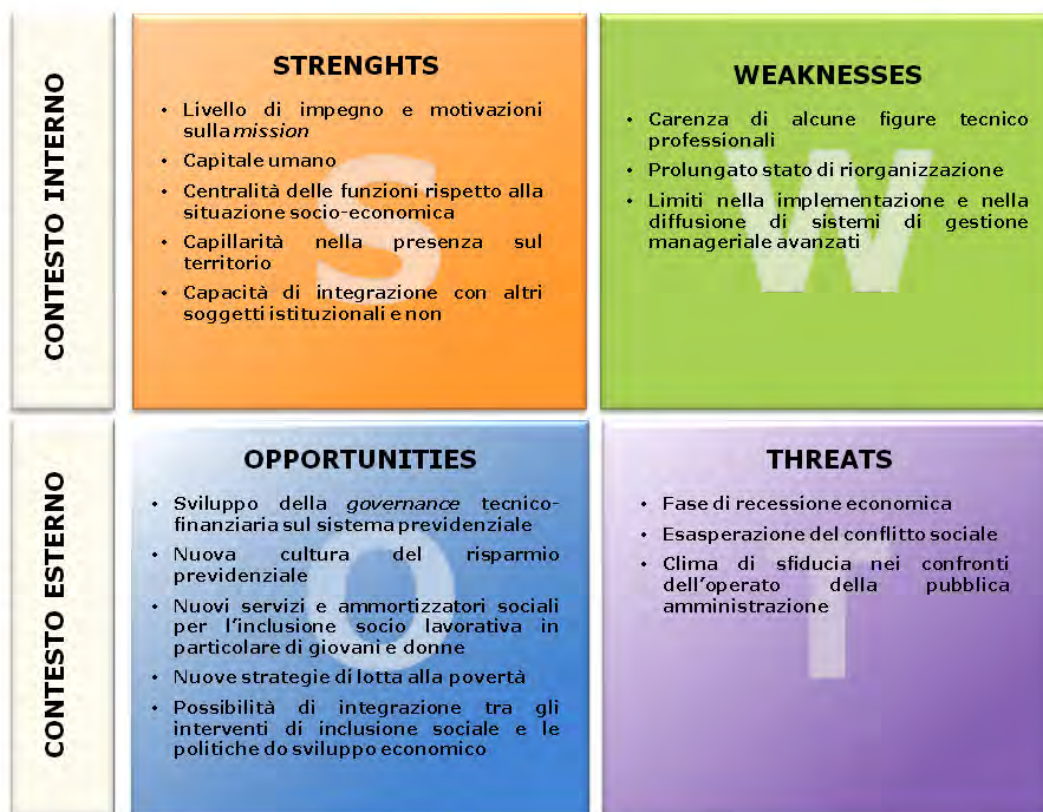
CONTESTO INTERNO

STRENGHTS

• Livello di impegno e motivazioni sulla *mission*
• Capitale umano
• Centralità delle funzioni rispetto alla situazione socio-economica
• Capillarità nella presenza sul territorio
• Capacità di integrazione con altri soggetti istituzionali e non

S

WEAKNESSES

• Carenza di alcune figure tecnico professionali
• Prolungato stato di riorganizzazione
• Limiti nella implementazione e nella diffusione di sistemi di gestione manageriale avanzati

W

CONTESTO ESTERNO

OPPORTUNITIES

• Sviluppo della *governance* tecnico-finanziaria sul sistema previdenziale
• Nuova cultura del risparmio previdenziale
• Nuovi servizi e ammortizzatori sociali per l'inclusione socio lavorativa in particolare di giovani e donne
• Nuove strategie di lotta alla povertà
• Possibilità di integrazione tra gli interventi di inclusione sociale e le politiche do sviluppo economico

O

THREATS

• Fase di recessione economica
• Esasperazione del conflitto sociale
• Clima di sfiducia nei confronti dell'operato della pubblica amministrazione

T